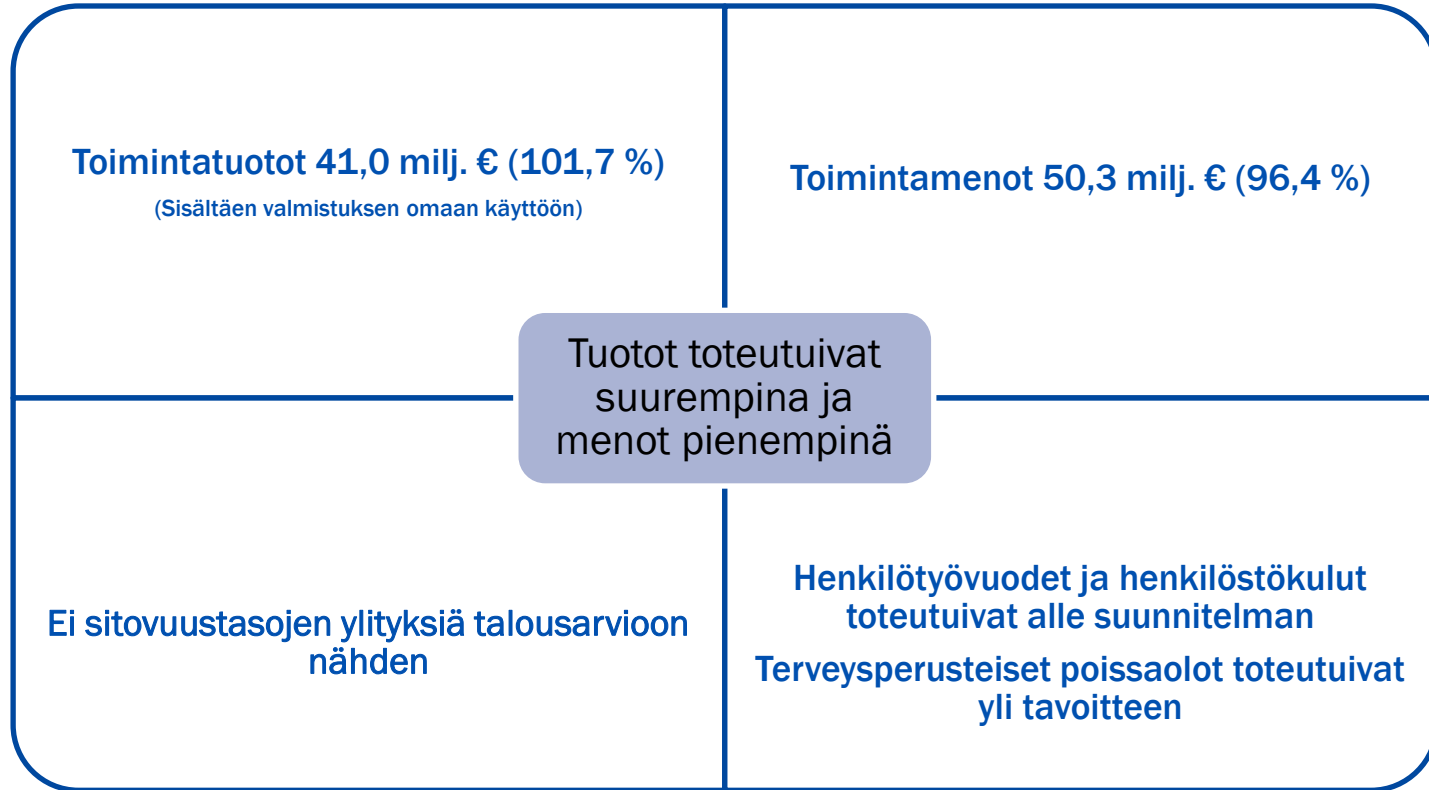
Toimintatuotot 41,0 milj. € (101,7 %)
(Sisältäen valmistuksen omaan käyttöön)

Toimintamenot 50,3 milj. € (96,4 %)

Tuotot toteutuivat suurempina ja menot pienempinä

Ei sitovuustasojen ylityksiä talousarvioon nähden

Henkilötyövuodet ja henkilöstökulut toteutuivat alle suunnitelman

Terveysperusteiset poissaolot toteutuivat yli tavoitteen